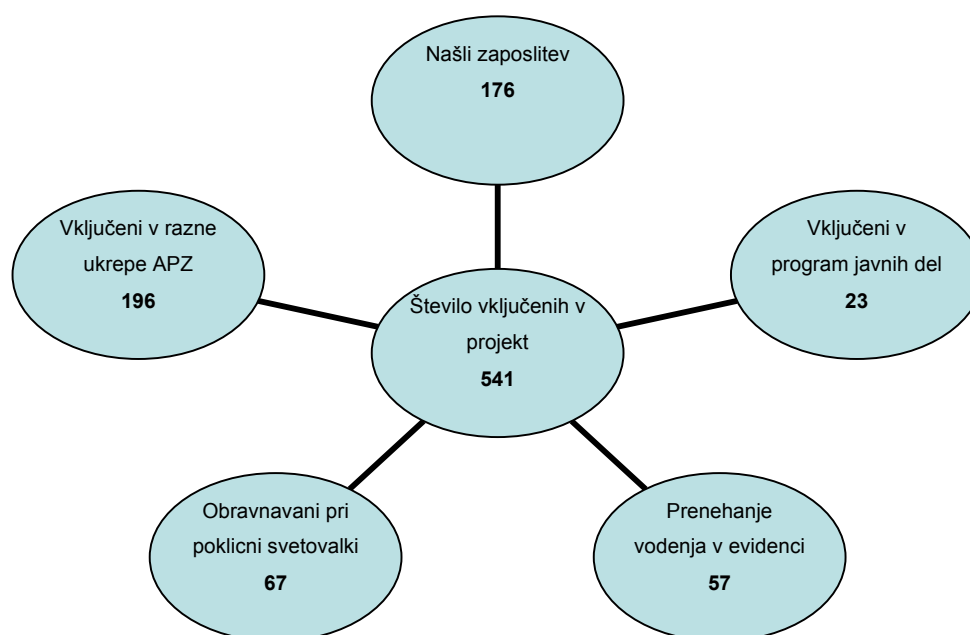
Našli zaposlitev
**176**

Vključeni v razne ukrepe APZ
**196**

Število vključenih v projekt
**541**

Vključeni v program javnih del
**23**

Obravnavani pri poklicni svetovalki
**67**

Prenehanje vodenja v evidenci
**57**